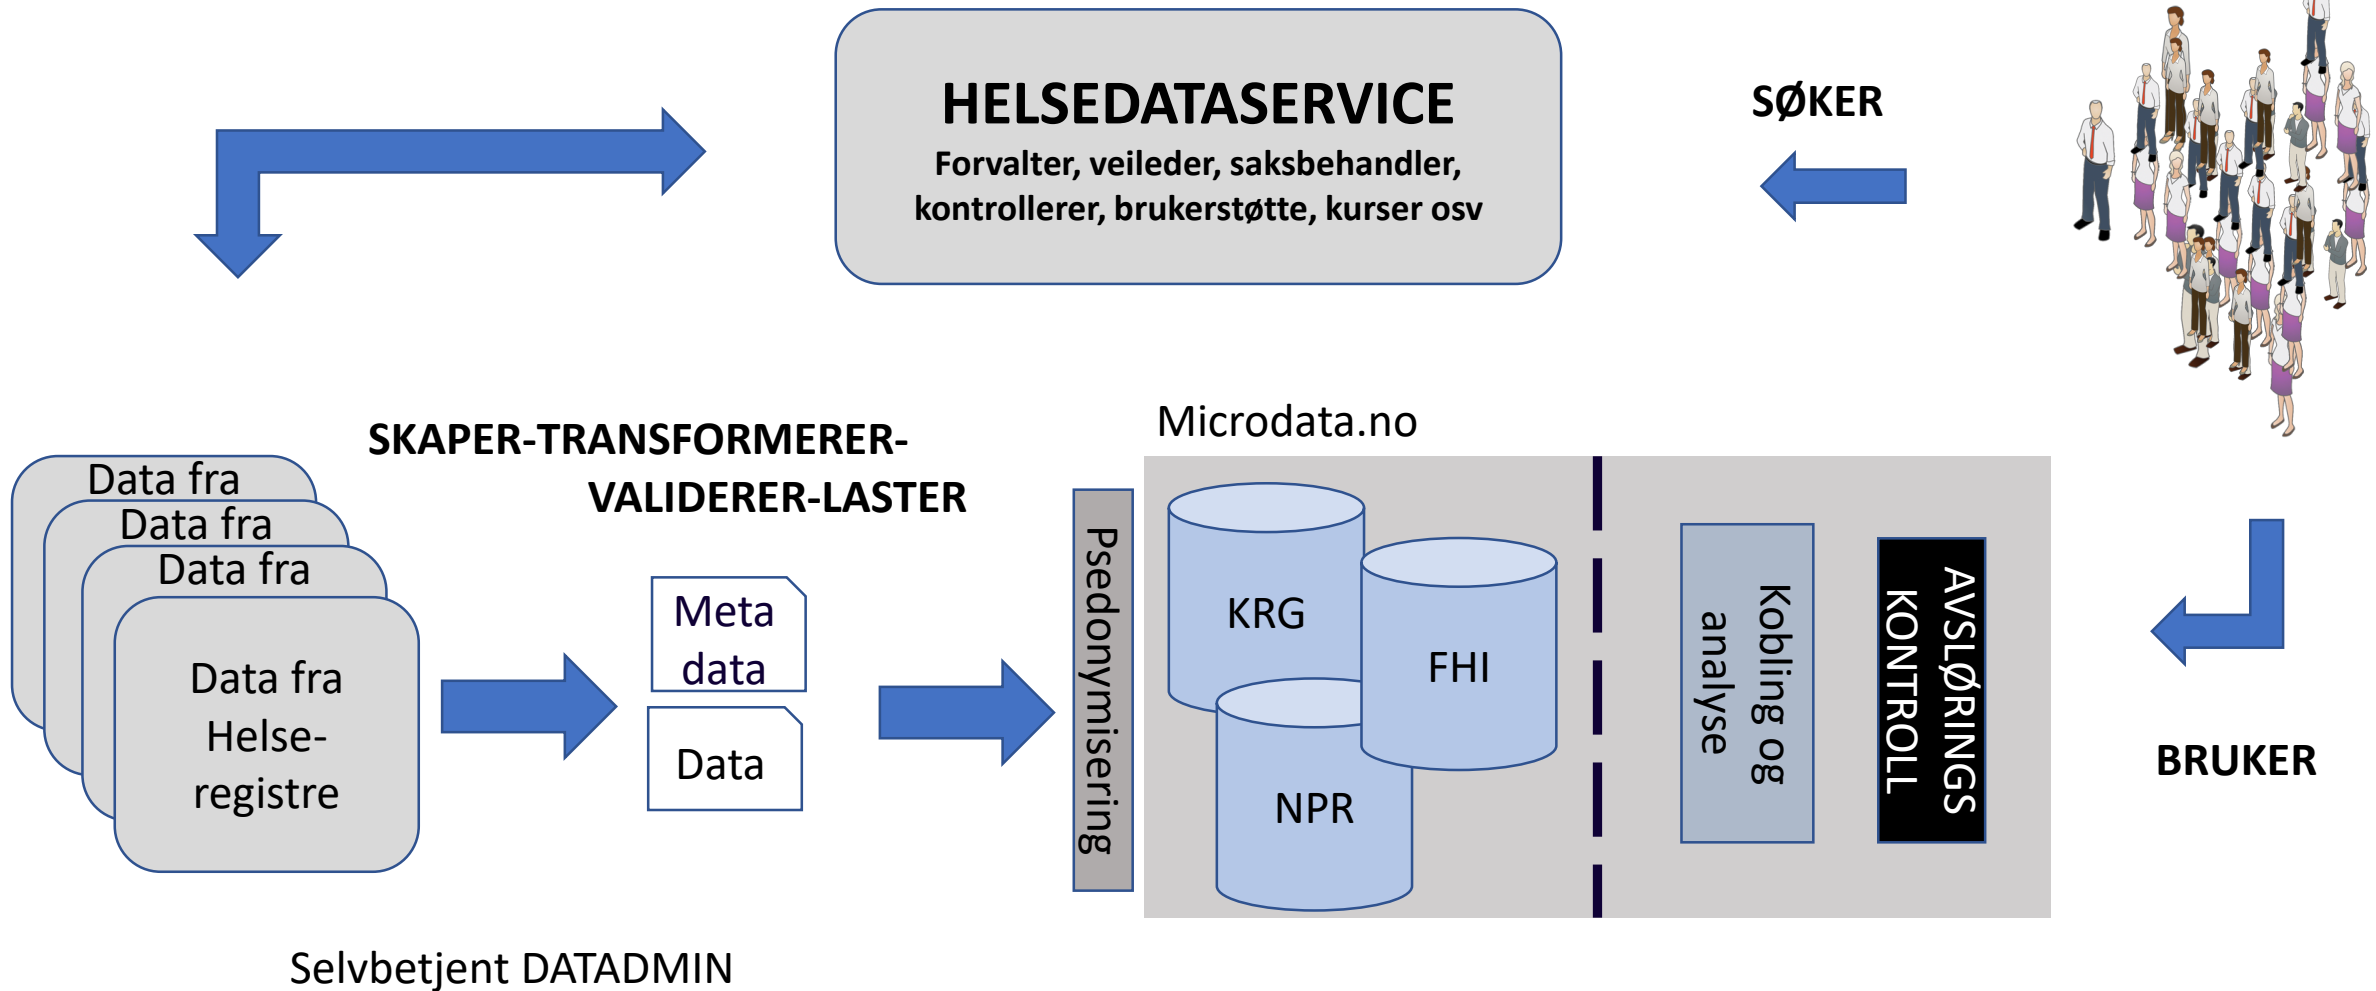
HELSEDATASERVICE
Forvalter, veileder, saksbehandler, kontrollerer, brukerstøtte, kurser osv

SØKER

SKAPER-TRANSFORMERER-VALIDERER-LASTER

Microdata.no

Data fra
Data fra
Data fra
Data fra Helse-registre

Meta data

Data

Psedonymisering

KRG

FHI

NPR

Kobling og analyse

AVSLØRINGS KONTROLL

BRUKER

Selvbetjent DATADMIN